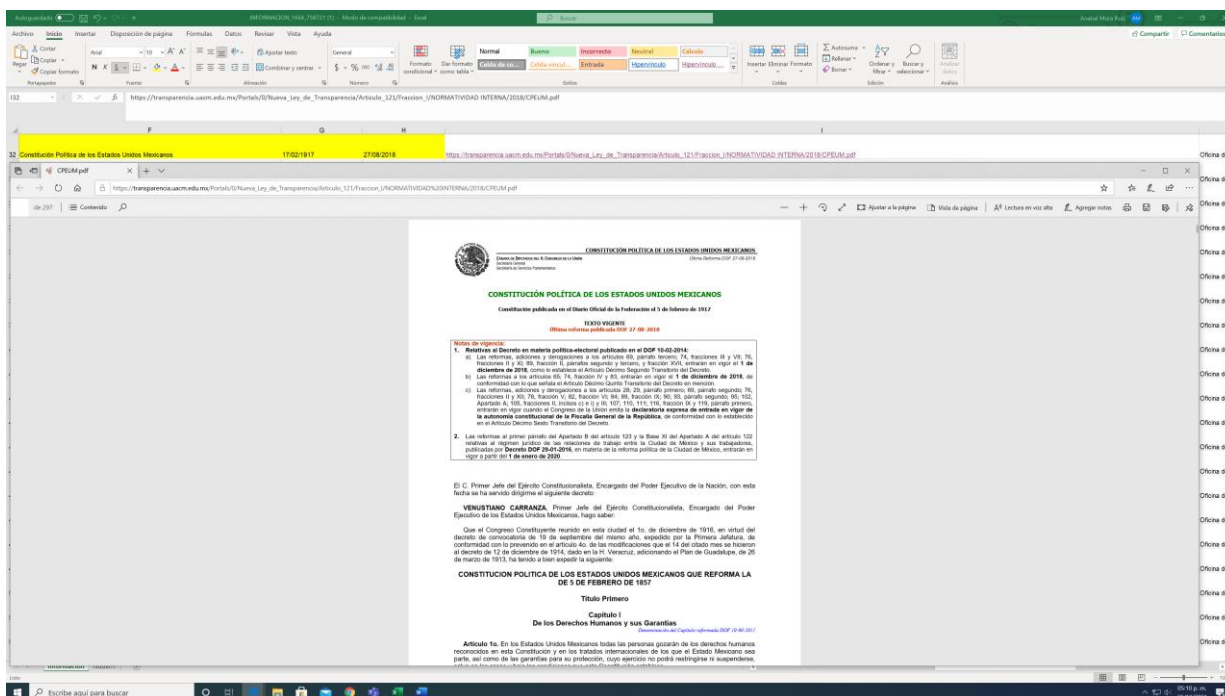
Autoguardado INFORMACION_1664_758721 (1) - Modo de compatibilidad - Excel Buscar

Archivo Inicio Insertar Disposición de página Fórmulas Datos Revisar Vista Ayuda Compartir Comentarios

Cortar Copiar Copiar formato Pegar Arial 10 Ajustar texto General Combinar y centrar Formato condicional Dar formato como tabla Normal Bueno Incorrecto Neutral Cálculo Celda de co... Celda vincul... Entrada Hipervínculo Hipervínculo Insertar Eliminar Formato Autosuma Rellenar Borrar Ordenar y filtrar Buscar y seleccionar Analizar datos

Portapapeles Fuente Alineación Número Estilos Celdas Edición Análisis

I32 https://transparencia.uacm.edu.mx/Portals/0/Nueva_Ley_de_Transparencia/Articulo_121/Fraccion_I/NORMATIVIDAD INTERNA/2018/CPEUM.pdf

F G H I

32 Constitución Política de los Estados Unidos Mexicanos 17/02/1917 27/08/2018 https://transparencia.uacm.edu.mx/Portals/0/Nueva_Ley_de_Transparencia/Articulo_121/Fraccion_I/NORMATIVIDAD INTERNA/2018/CPEUM.pdf Oficina d

CPEUM.pdf

https://transparencia.uacm.edu.mx/Portals/0/Nueva_Ley_de_Transparencia/Articulo_121/Fraccion_I/NORMATIVIDAD%20INTERNA/2018/CPEUM.pdf

de 297 Contenido Ajustar a la página Vista de página Lectura en voz alta Agregar notas

CONSTITUCIÓN POLÍTICA DE LOS ESTADOS UNIDOS MEXICANOS
Cámara de Diputados del H. Congreso de la Unión
Secretaría General
Secretaría de Servicios Parlamentarios
Última Reforma DOF 27-08-2018

CONSTITUCIÓN POLÍTICA DE LOS ESTADOS UNIDOS MEXICANOS

Constitución publicada en el Diario Oficial de la Federación el 5 de febrero de 1917

TEXTO VIGENTE
Última reforma publicada DOF 27-08-2018

Notas de vigencia:
1. Relativas al Decreto en materia político-electoral publicado en el DOF 10-02-2014:
a) Las reformas, adiciones y derogaciones a los artículos 69, párrafo tercero; 74, fracciones III y VII; 76, fracciones II y XI; 89, fracción II, párrafos segundo y tercero, y fracción XVII, entrarán en vigor el 1 de diciembre de 2018, como lo establece el Artículo Décimo Segundo Transitorio del Decreto.
b) Las reformas a los artículos 65; 74, fracción IV y 83, entrarán en vigor el 1 de diciembre de 2018, de conformidad con lo que señala el Artículo Décimo Quinto Transitorio del Decreto en mención.
c) Las reformas, adiciones y derogaciones a los artículos 28; 29, párrafo primero; 69, párrafo segundo; 76, fracciones II y XIII; 78, fracción V; 82, fracción VI; 84; 89, fracción IX; 90; 93, párrafo segundo; 95; 102, Apartado A; 105, fracciones II, incisos c) e i) y III; 107; 110; 111; 116, fracción IX y 119, párrafo primero, entrarán en vigor cuando el Congreso de la Unión emita la declaratoria expresa de entrada en vigor de la autonomía constitucional de la Fiscalía General de la República, de conformidad con lo establecido en el Artículo Décimo Sexto Transitorio del Decreto.

2. Las reformas al primer párrafo del Apartado B del artículo 123 y la Base XI del Apartado A del artículo 122 relativas al régimen jurídico de las relaciones de trabajo entre la Ciudad de México y sus trabajadores, publicadas por Decreto DOF 29-01-2016, en materia de la reforma política de la Ciudad de México, entrarán en vigor a partir del 1 de enero de 2020.

El C. Primer Jefe del Ejército Constitucionalista, Encargado del Poder Ejecutivo de la Nación, con esta fecha se ha servido dirigirme el siguiente decreto:

VENUSTIANO CARRANZA, Primer Jefe del Ejército Constitucionalista, Encargado del Poder Ejecutivo de los Estados Unidos Mexicanos, hago saber:

Que el Congreso Constituyente reunido en esta ciudad el 1o. de diciembre de 1916, en virtud del decreto de convocatoria de 19 de septiembre del mismo año, expedido por la Primera Jefatura, de conformidad con lo prevenido en el artículo 4o. de las modificaciones que el 14 del citado mes se hicieron al decreto de 12 de diciembre de 1914, dado en la H. Veracruz, adicionando el Plan de Guadalupe, de 26 de marzo de 1913, ha tenido a bien expedir la siguiente:

CONSTITUCION POLITICA DE LOS ESTADOS UNIDOS MEXICANOS QUE REFORMA LA DE 5 DE FEBRERO DE 1857

Título Primero

Capítulo I
De los Derechos Humanos y sus Garantías
Denominación del Capítulo reformada DOF 10-06-2011

Artículo 1o. En los Estados Unidos Mexicanos todas las personas gozarán de los derechos humanos reconocidos en esta Constitución y en los tratados internacionales de los que el Estado Mexicano sea parte, así como de las garantías para su protección, cuyo ejercicio no podrá restringirse ni suspenderse, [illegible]

Oficina d
Oficina d
Oficina d
Oficina d
Oficina d
Oficina d
Oficina d
Oficina d
Oficina d
Oficina d
Oficina d
Oficina d
Oficina d
Oficina d
Oficina d
Oficina d
Oficina d
Oficina d
Oficina d
Oficina d
Oficina d
Oficina d
Oficina d
Oficina d
Oficina d

Información

Listo

Escribe aquí para buscar
05:10 p. m.